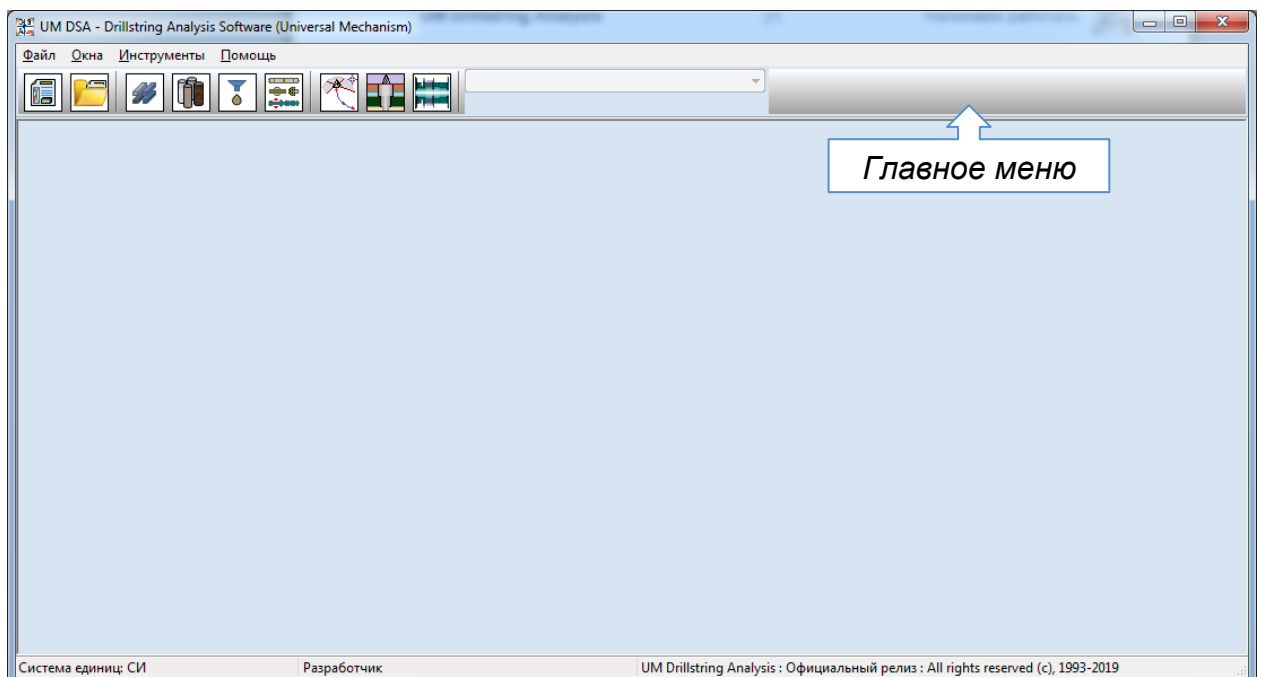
UM DSA - Drillstring Analysis Software (Universal Mechanism)

Файл Окна Инструменты Помощь

Главное меню

Система единиц: СИ
Разработчик
UM Drillstring Analysis : Официальный релиз : All rights reserved (c), 1993-2019